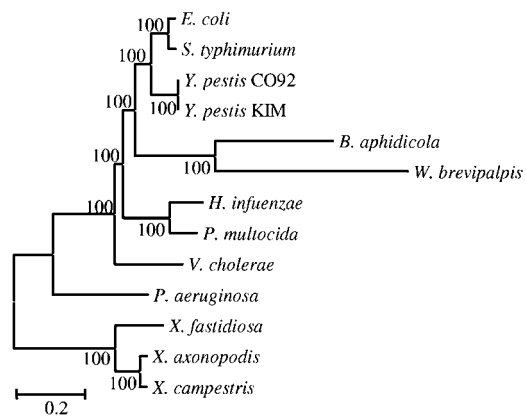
100 E. coli
S. typhimurium
100
Y. pestis CO92
Y. pestis KIM
100
B. aphidicola
100
100 W. brevipalpis
100
H. infuenzae
100 P. multocida
V. cholerae
P. aeruginosa
X. fastidiosa
100 X. axonopodis
100 X. campestris
0.2